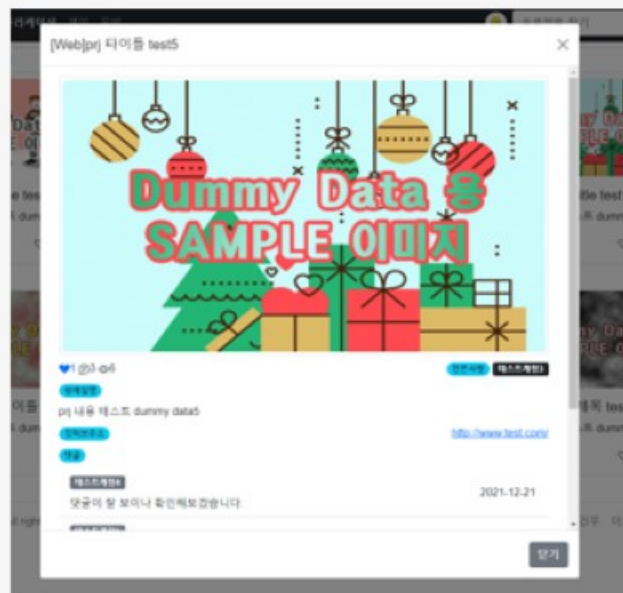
[Web]prj 타이틀 test5

Dummy Data 용
SAMPLE 이미지

♥1 ◎3 ✎6

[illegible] 테스트계정1

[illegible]

prj 내용 테스트 dummy data5

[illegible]

http://www.test.com/

댓글

테스트계정6

댓글이 잘 보이나 확인해보겠습니다.

2021-12-21

닫기